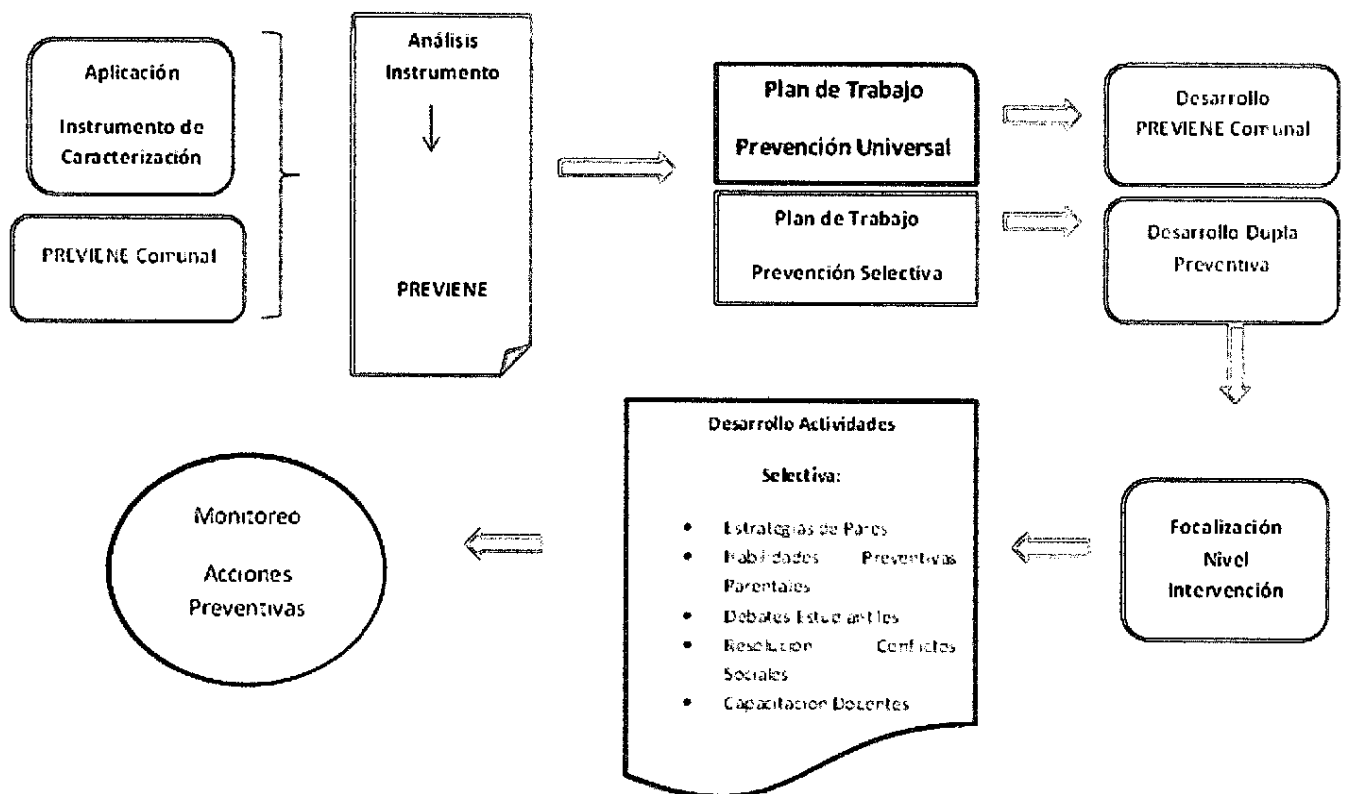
Aplicación

Instrumento de Caracterización

PREVIENE Comunal

Análisis Instrumento

PREVIENE

Plan de Trabajo

Prevención Universal

Plan de Trabajo

Prevención Selectiva

Desarrollo PREVIENE Comunal

Desarrollo Dupla Preventiva

Focalización Nivel Intervención

Desarrollo Actividades

Selectiva:

- Estrategias de Pares
- Habilidades Preventivas Parentales
- Debates Estudiantiles
- Resolución Conflictos Sociales
- Capacitacion Docentes

Monitoreo

Acciones Preventivas